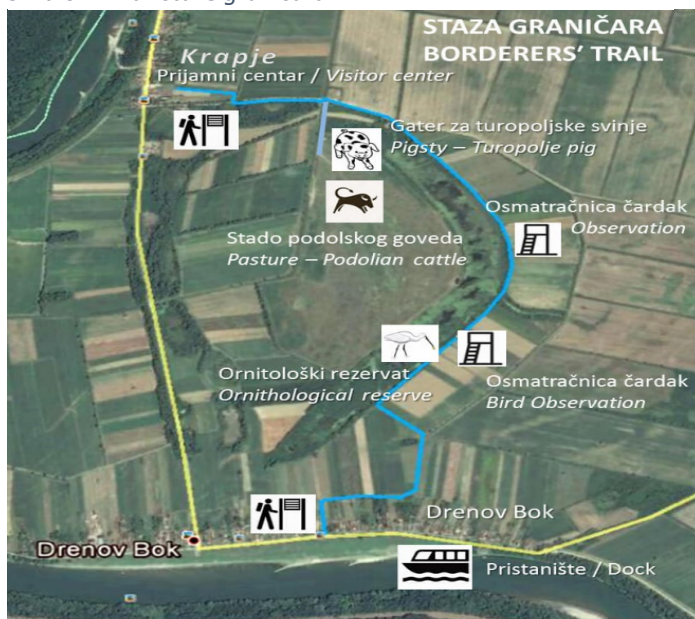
STAZA GRANIČARA
BORDERERS' TRAIL

Krapje
Prijamni centar / Visitor center

Gater za turopoljske svinje
Pigsty – Turopolje pig

Osmatračnica čardak
Observation

Stado podolskog goveda
Pasture – Podolian cattle

Ornitološki rezervat
Ornithological reserve

Osmatračnica čardak
Bird Observation

Drenov Bok

Drenov Bok

Pristanište / Dock